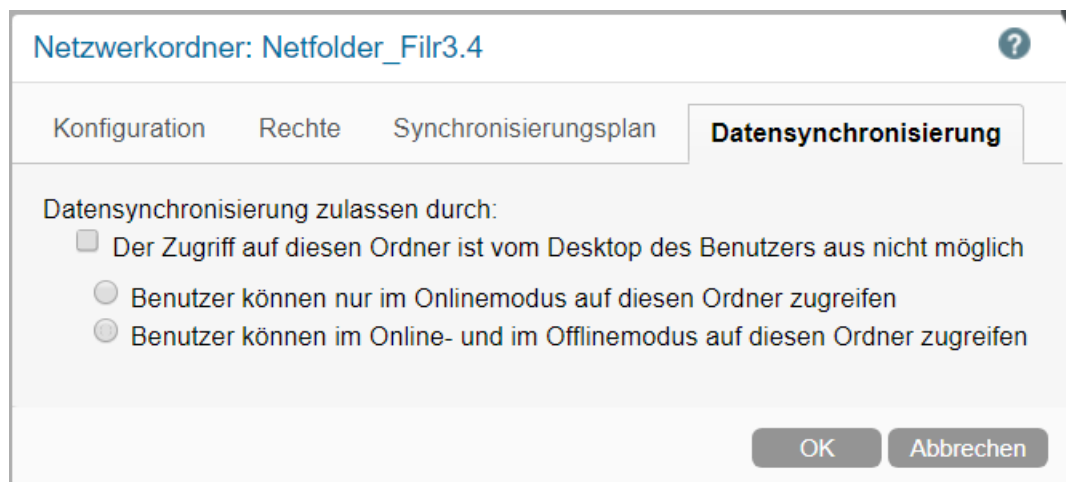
Netzwerkordner: Netfolder_Filr3.4

?

Konfiguration Rechte Synchronisierungsplan **Datensynchronisierung**

Datensynchronisierung zulassen durch:

Der Zugriff auf diesen Ordner ist vom Desktop des Benutzers aus nicht möglich

Benutzer können nur im Onlinemodus auf diesen Ordner zugreifen

Benutzer können im Online- und im Offlinemodus auf diesen Ordner zugreifen

OK Abbrechen